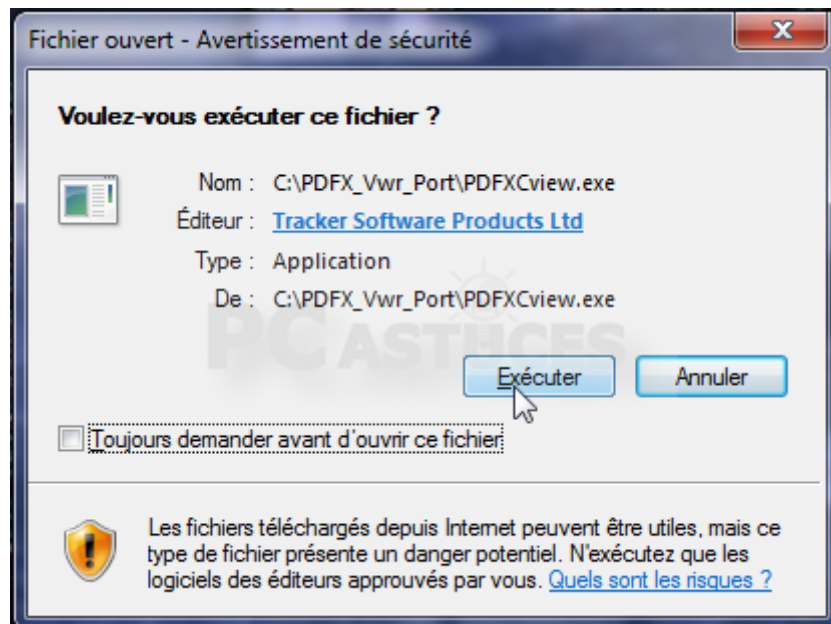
Fichier ouvert - Avertissement de sécurité

Voulez-vous exécuter ce fichier ?

Nom : C:\PDFX_Vwr_Port\PDFXCview.exe
Éditeur : Tracker Software Products Ltd
Type : Application
De : C:\PDFX_Vwr_Port\PDFXCview.exe

PC ASTUCES

Exécuter Annuler

Toujours demander avant d'ouvrir ce fichier

Les fichiers téléchargés depuis Internet peuvent être utiles, mais ce type de fichier présente un danger potentiel. N'exécutez que les logiciels des éditeurs approuvés par vous. Quels sont les risques ?